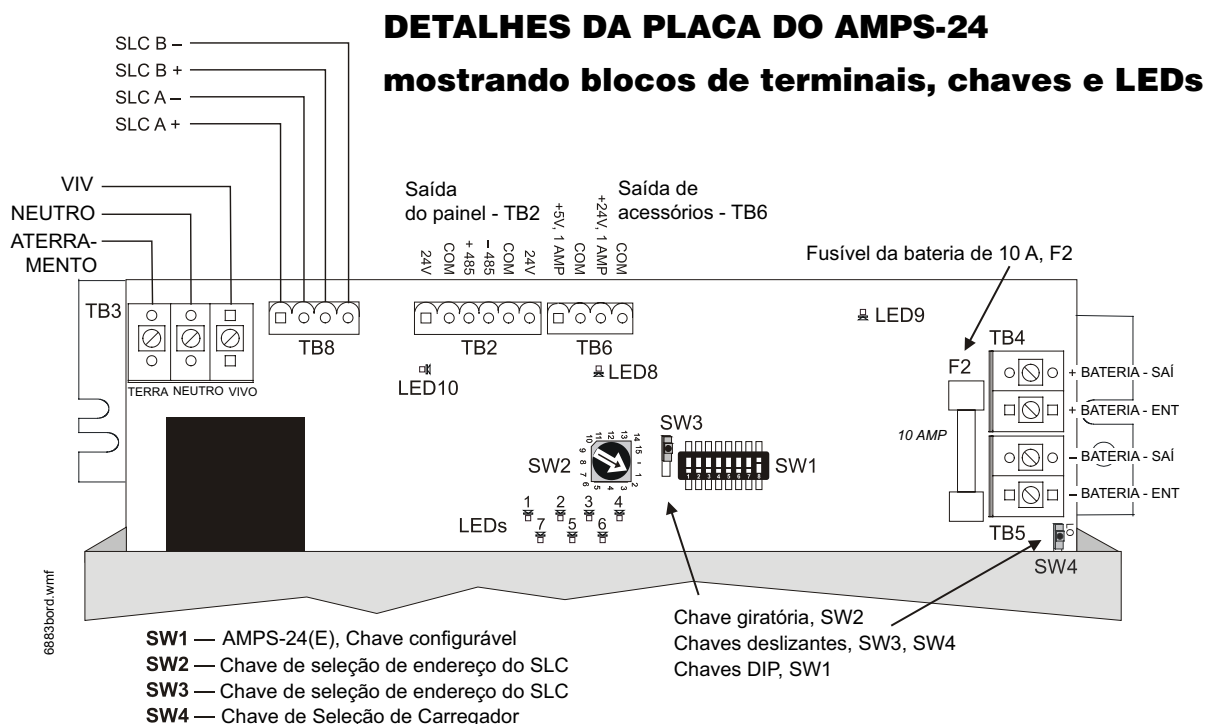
DETALHES DA PLACA DO AMPS-24
mostrando blocos de terminais, chaves e LEDs

SLC B –
SLC B +
SLC A –
SLC A +

VIV
NEUTRO
ATERRAMENTO

TB3
TERRA NEUTRO VIVO
TB8

Saída do painel - TB2
24V
COM
+ 485
– 485
COM
24V
TB2

Saída de acessórios - TB6
+5V, 1 AMP
COM
+24V, 1 AMP
COM
TB6

LED10
LED8
LED9

Fusível da bateria de 10 A, F2
F2
10 AMP
TB4
+ BATERIA - SAÍ
+ BATERIA - ENT
– BATERIA - SAÍ
– BATERIA - ENT
TB5
SW4

SW3
SW2
SW1
LEDs
1 2 3 4
7 5 6

6883bord.wmf

Chave giratória, SW2
Chaves deslizantes, SW3, SW4
Chaves DIP, SW1

SW1 — AMPS-24(E), Chave configurável
SW2 — Chave de seleção de endereço do SLC
SW3 — Chave de seleção de endereço do SLC
SW4 — Chave de Seleção de Carregador